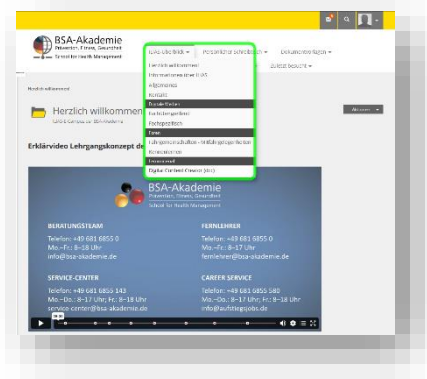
BSA-Akademie
Prävention, Fitness, Gesundheit
School for Health Management

BSA-Überblick ▾
Persönlicher Schreibtisch ▾
Dokumentvorlagen ▾
Zuletzt besucht ▾

Herzlich willkommen
Informationen über BSA
Allgemeines
Kontakt
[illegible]
Fachübergreifend
Fachspezifisch
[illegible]
Lehrgangsinformationen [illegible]
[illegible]
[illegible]
Digital Content Creator (IHK)

Herzlich willkommen

Herzlich willkommen
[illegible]

Aktionen ▾

Erklärvideo Lehrgangskonzept de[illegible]

BSA-Akademie
Prävention, Fitness, Gesundheit
School for Health Management

BERATUNGSTEAM
Telefon: +49 681 6855 0
Mo.–Fr.: 8–18 Uhr
info@bsa-akademie.de

FERNLEHRER
Telefon: +49 681 6855 0
Mo.–Fr.: 8–17 Uhr
fernlehrer@bsa-akademie.de

SERVICE-CENTER
Telefon: +49 681 6855 143
Mo.–Do.: 8–17 Uhr; Fr.: 8–16 Uhr
service-center@bsa-akademie.de

CAREER SERVICE
Telefon: +49 681 6855 580
Mo.–Do.: 8–17 Uhr; Fr.: 8–16 Uhr
info@aufstiegsjobs.de